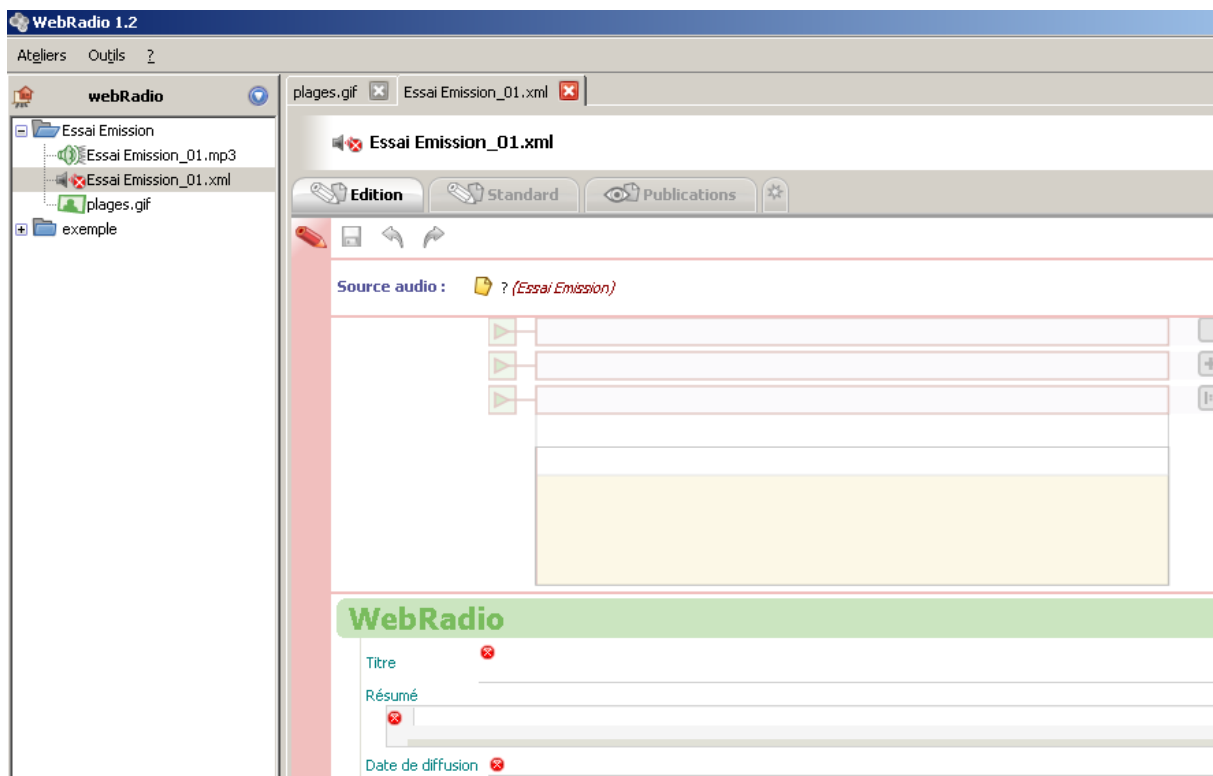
WebRadio 1.2

Ateliers Outils ?

webRadio

Essai Emission
Essai Emission_01.mp3
Essai Emission_01.xml
plages.gif
exemple

plages.gif Essai Emission_01.xml

Essai Emission_01.xml

Edition Standard Publications

Source audio : ? (Essai Emission)

WebRadio

Titre

Résumé

Date de diffusion